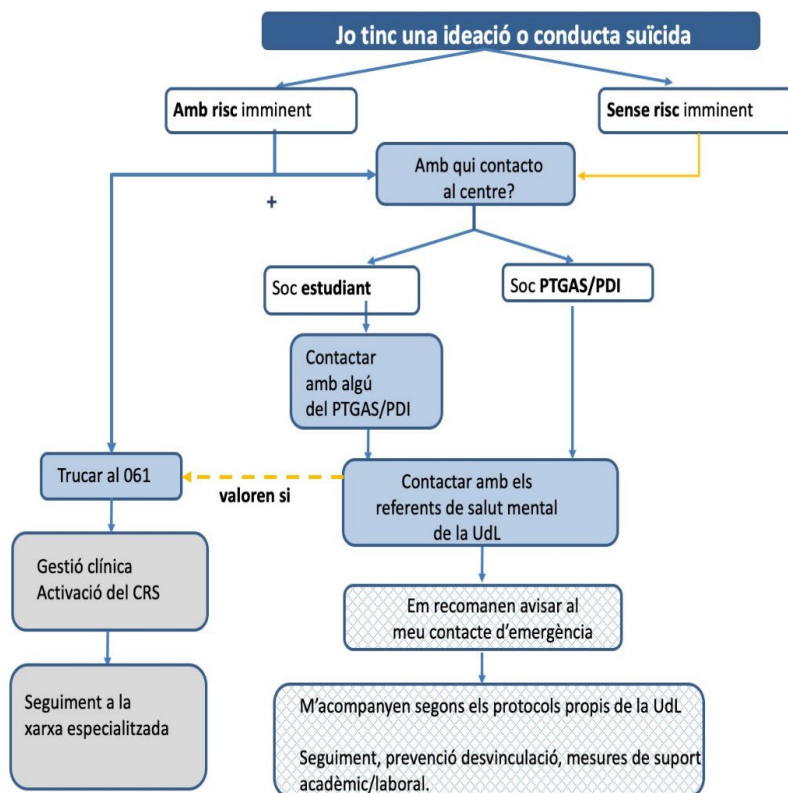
Jo tinc una ideació o conducta suïcida

**Amb risc** imminent

**Sense risc** imminent

Amb qui contacto al centre?

+

Soc **estudiant**

Soc **PTGAS/PDI**

Contactar amb algú del PTGAS/PDI

Trucar al 061

**valoren si**

Contactar amb els referents de salut mental de la UdL

Gestió clínica
Activació del CRS

Em recomanen avisar al meu contacte d'emergència

Seguiment a la xarxa especialitzada

M'acompanyen segons els protocols propis de la UdL

Seguiment, prevenció desvinculació, mesures de suport acadèmic/laboral.